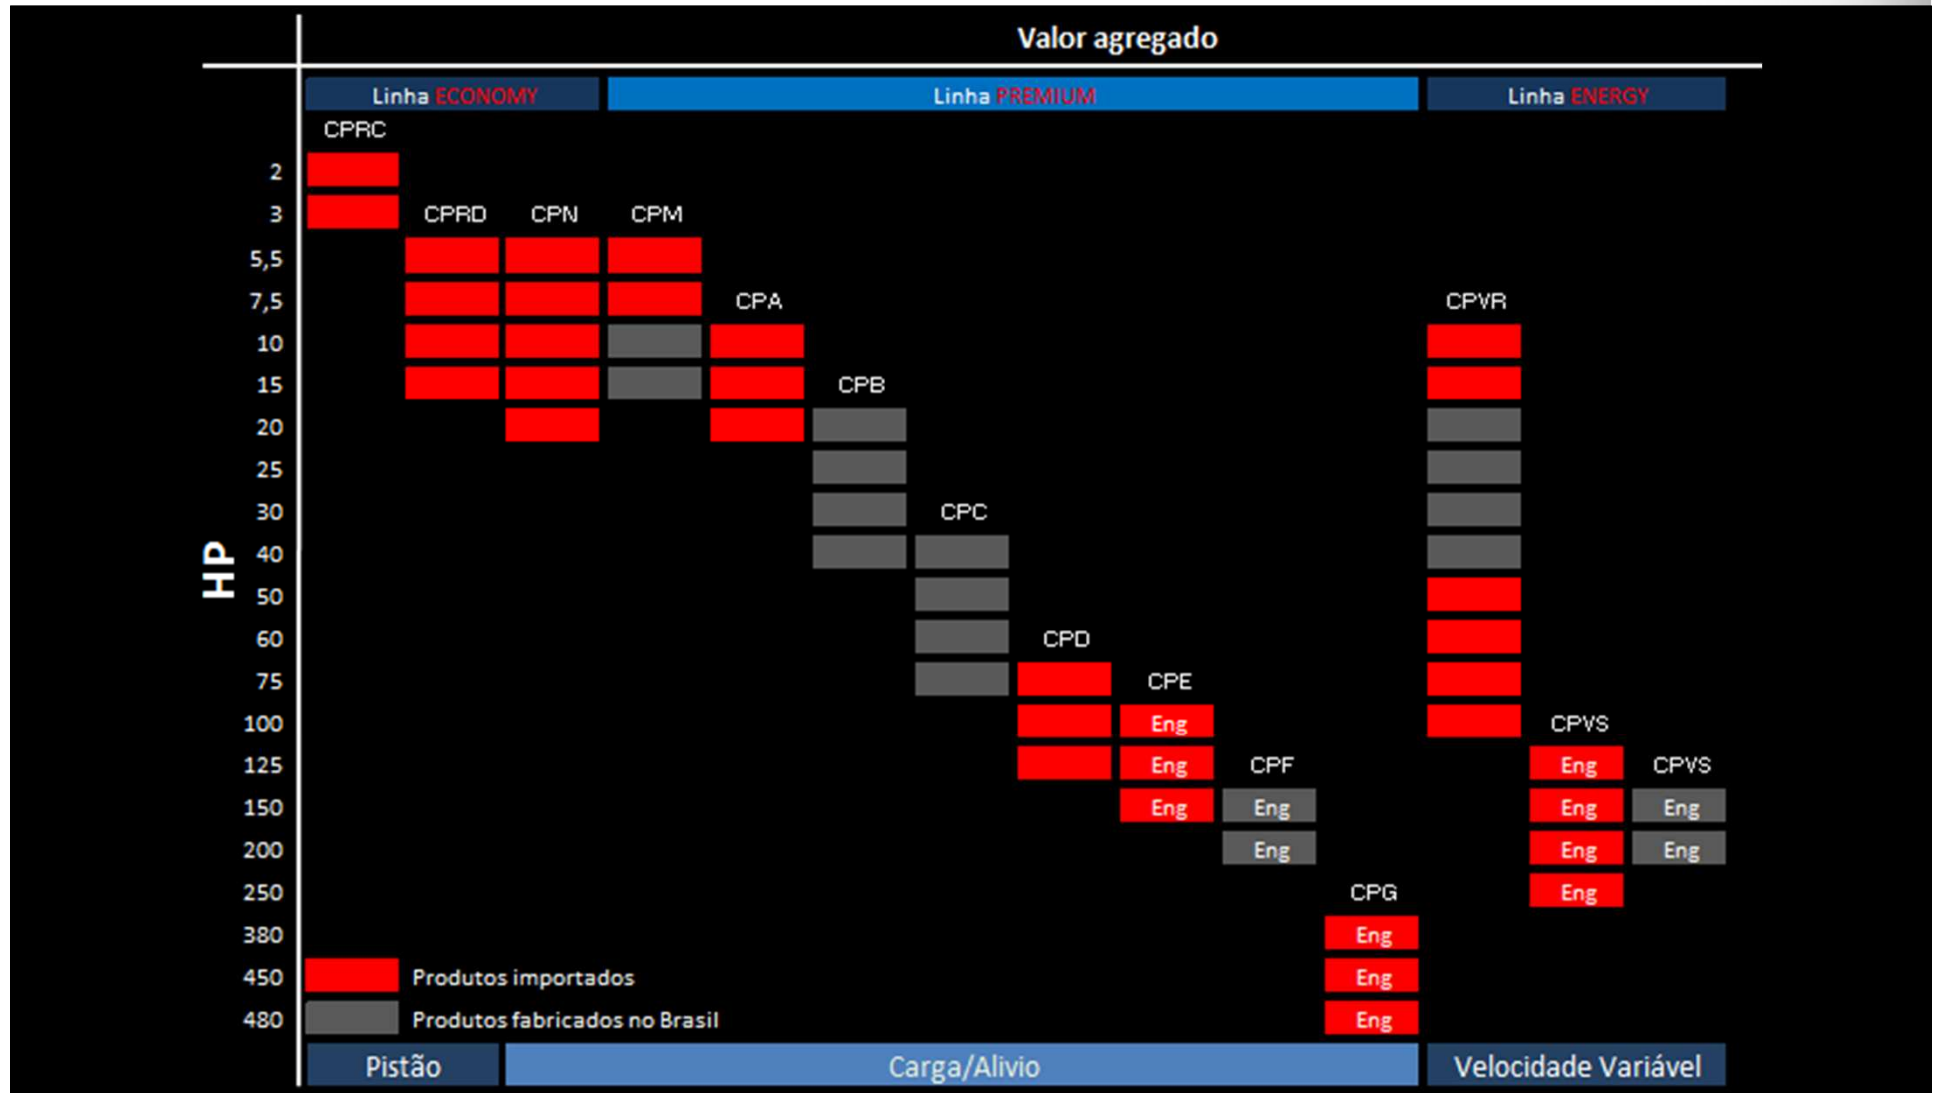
Valor agregado

Linha ECONOMY | Linha PREMIUM | Linha ENERGY

HP

2
3
5,5
7,5
10
15
20
25
30
40
50
60
75
100
125
150
200
250
380
450
480

CPRC
CPRD
CPN
CPM
CPA
CPVR
CPB
CPC
CPD
CPE
Eng
Eng
Eng
CPVS
Eng
Eng
Eng
Eng
CPF
Eng
Eng
CPVS
Eng
Eng
CPG
Eng
Eng
Eng

Produtos importados
Produtos fabricados no Brasil

Pistão | Carga/Alivio | Velocidade Variável